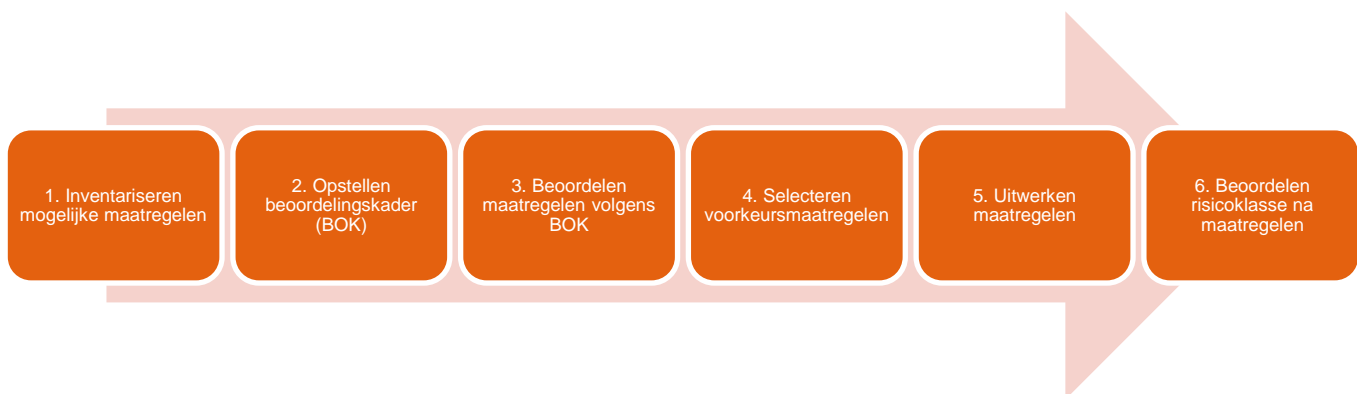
1. Inventariseren mogelijke maatregelen

2. Opstellen beoordelingskader (BOK)

3. Beoordelen maatregelen volgens BOK

4. Selecteren voorkeursmaatregelen

5. Uitwerken maatregelen

6. Beoordelen risicoklasse na maatregelen